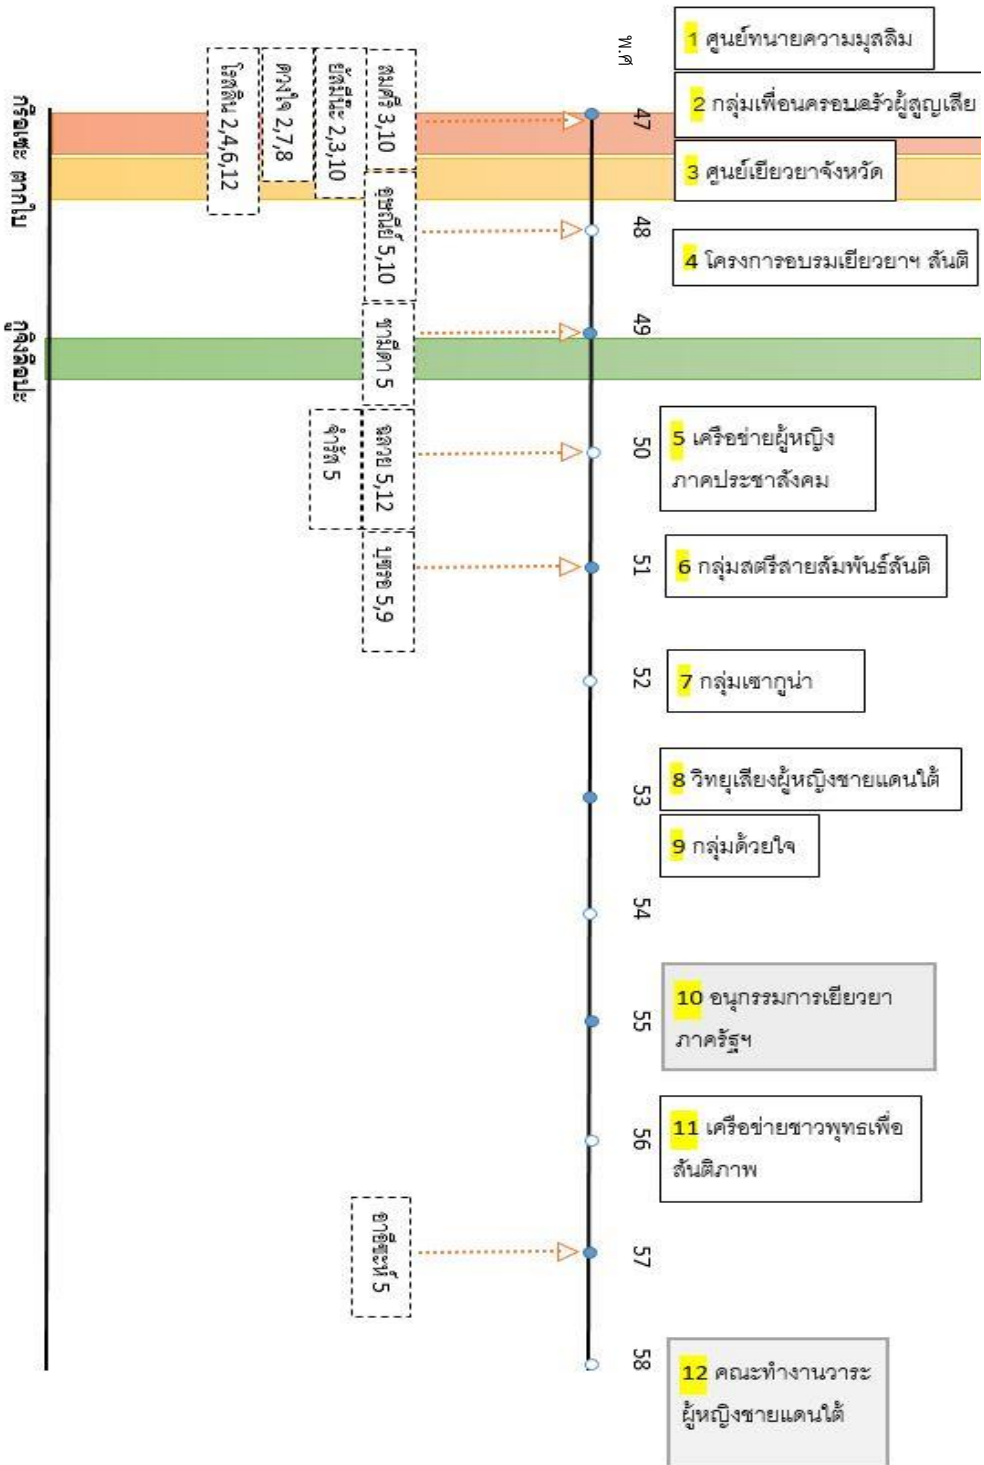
พ.ศ

1 ศูนย์ทนายความมุสลิม

2 กลุ่มเพื่อนครอบครัวผู้สูญเสีย

3 ศูนย์เยียวยาจังหวัด

4 โครงการอบรมเยียวยาฯ สันติ

5 เครือข่ายผู้หญิงภาคประชาสังคม

6 กลุ่มสตรีสายสัมพันธ์สันติ

7 กลุ่มเซากูน่า

8 วิทยุเสียงผู้หญิงชายแดนใต้

9 กลุ่มด้วยใจ

10 อนุกรรมการเยียวยาภาครัฐฯ

11 เครือข่ายชาวพุทธเพื่อสันติภาพ

12 คณะทำงานวาระผู้หญิงชายแดนใต้

47

48

49

50

51

52

53

54

55

56

57

58

กรือเซะ ตากใบ

กูจิงลือปะ

สมศรี 3,10

ยัสมีน๊ะ 2,3,10

ดวงใจ 2,7,8

โซฟีเย๊าะ 2,4,6,12

ซูไฮดี 5,10

ซารีต้า 5

ฉลวย 5,12

จำรัส 5

นูรมา 5,9

ฮาดีซ๊ะห์ 5